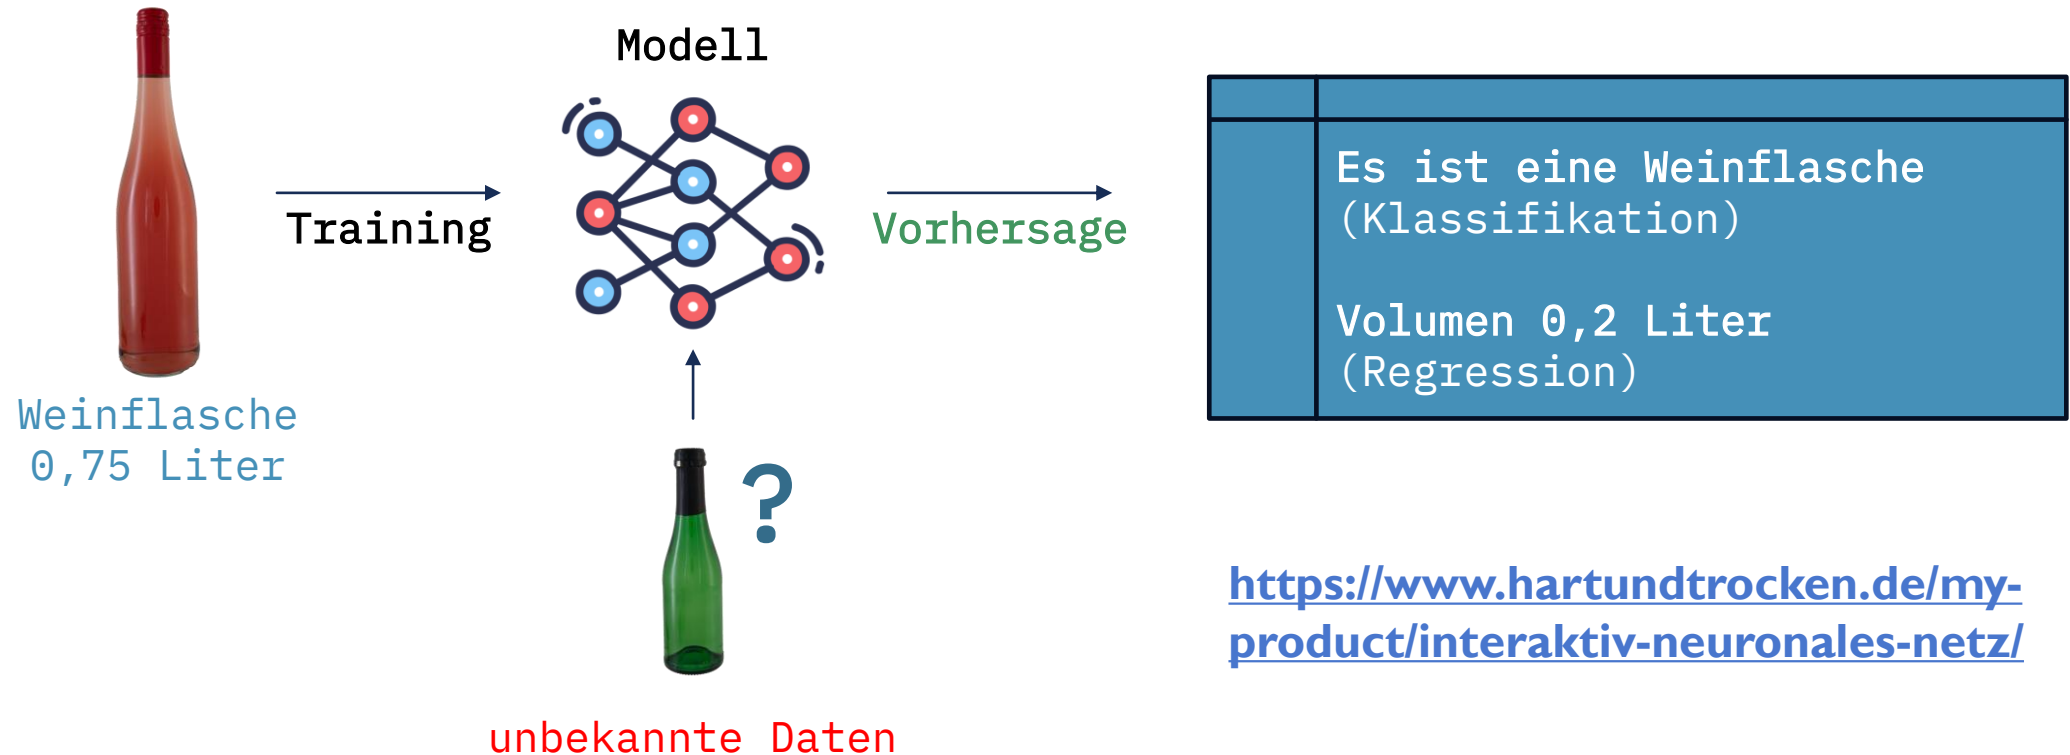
Modell

Training

Vorhersage

Weinflasche
0,75 Liter

?

unbekannte Daten

|  |  |
|---|---|
|  | Es ist eine Weinflasche (Klassifikation)<br><br>Volumen 0,2 Liter (Regression) |

https://www.hartundtrocken.de/my-product/interaktiv-neuronales-netz/